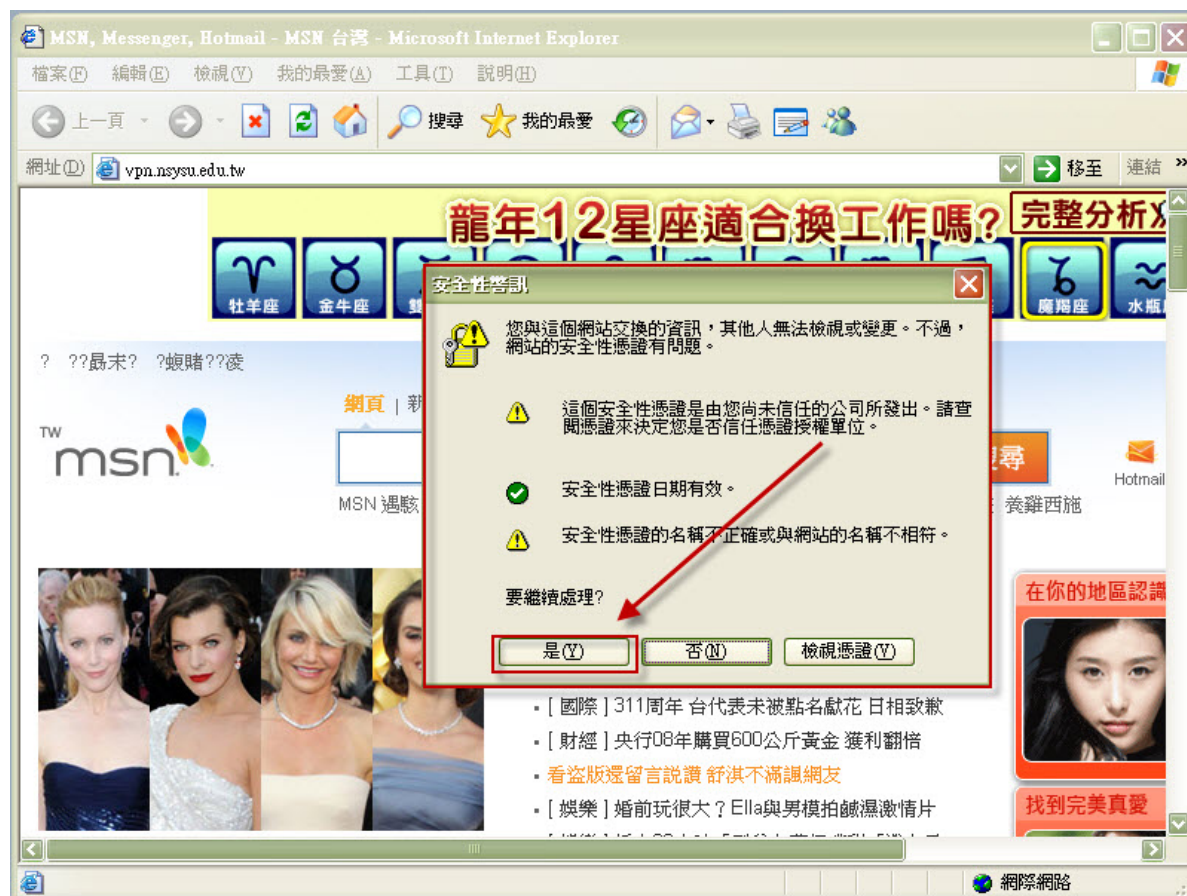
MSN, Messenger, Hotmail - MSN 台灣 - Microsoft Internet Explorer

檔案(F) 編輯(E) 檢視(V) 我的最愛(A) 工具(T) 說明(H)

上一頁 搜尋 我的最愛

網址(D) vpn.nsysu.edu.tw 移至 連結 »

龍年12星座適合換工作嗎? 完整分析X

牡羊座 金牛座 雙 魔羯座 水瓶

? ??륵末? ?蝦賭??淩

TW msn

網頁 | 新

MSN 遇駭

養雞西施

Hotmail

安全性警訊

您與這個網站交換的資訊，其他人無法檢視或變更。不過，網站的安全性憑證有問題。

這個安全性憑證是由您尚未信任的公司所發出。請查閱憑證來決定您是否信任憑證授權單位。

安全性憑證日期有效。

安全性憑證的名稱不正確或與網站的名稱不相符。

要繼續處理?

是(Y) 否(N) 檢視憑證(V)

在你的地區認識

▪ [ 國際 ] 311周年 台代表未被點名獻花 日相致歉
▪ [ 財經 ] 央行08年購買600公斤黃金 獲利翻倍
▪ 看盜版還留言說讚 舒淇不滿諷網友
▪ [ 娛樂 ] 婚前玩很大？Ella與男模拍鹹濕激情片

找到完美真愛

網際網路